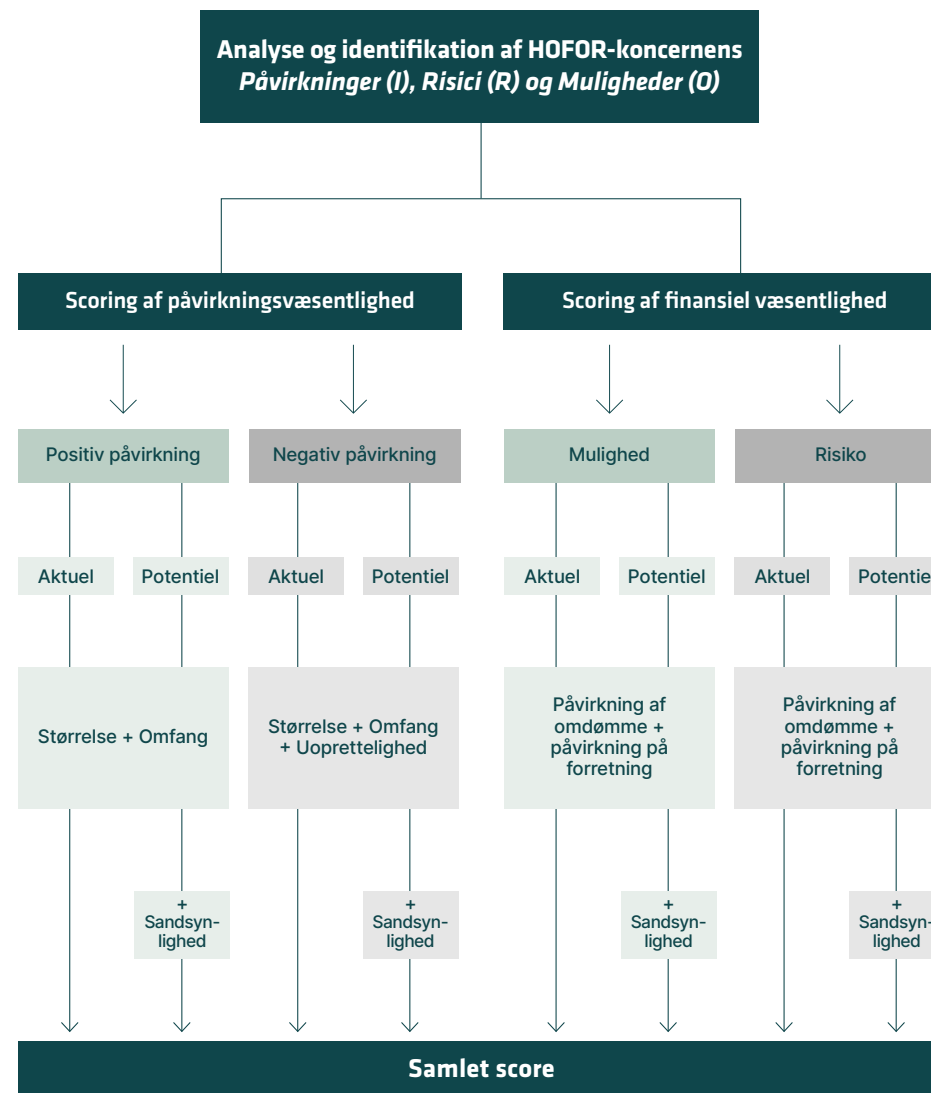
Analyse og identifikation af HOFOR-koncernens
*Påvirkninger (I), Risici (R) og Muligheder (O)*

Scoring af påvirkningsvæsentlighed

Scoring af finansiel væsentlighed

Positiv påvirkning

Negativ påvirkning

Mulighed

Risiko

Aktuel

Potentiel

Aktuel

Potentiel

Aktuel

Potentiel

Aktuel

Potentie

Størrelse + Omfang

Størrelse + Omfang + Uopretteliged

Påvirkning af omdømme + påvirkning på forretning

Påvirkning af omdømme + påvirkning på forretning

+ Sandsynlighed

+ Sandsynlighed

+ Sandsynlighed

+ Sandsyn-
lighed

Samlet score